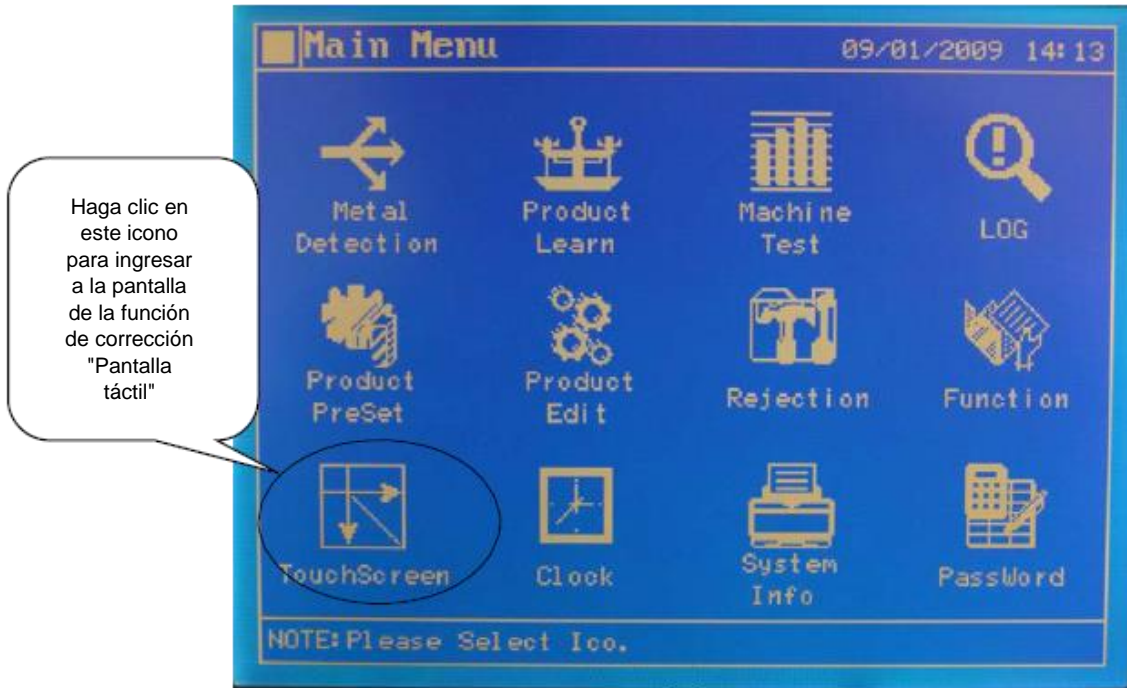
Haga clic en este icono para ingresar a la pantalla de la función de corrección "Pantalla táctil"

Main Menu 09/01/2009 14:13

Metal Detection

Product Learn

Machine Test

LOG

Product PreSet

Product Edit

Rejection

Function

TouchScreen

Clock

System Info

PassWord

NOTE: Please Select Ico.